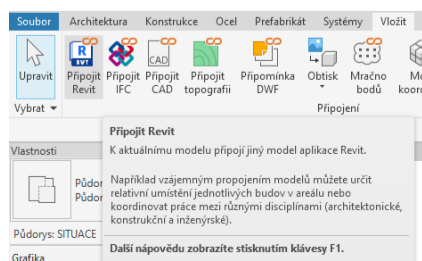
Soubor Architektura Konstrukce Ocel Prefabrikát Systémy Vložit

Upravit Připojit Revit Připojit IFC Připojit CAD Připojit topografii Připomínka DWF Obtisk Mračno bodů Mo koor

Vybrat ▾ Připojení

Vlastnosti

Půdor Půdor

Půdorys: SITUACE

Grafika

Připojit Revit

K aktuálnímu modelu připojí jiný model aplikace Revit.

Například vzájemným propojením modelů můžete určit relativní umístění jednotlivých budov v areálu nebo koordinovat práce mezi různými disciplínami (architektonické, konstrukční a inženýrské).

Další nápovědu zobrazíte stisknutím klávesy F1.